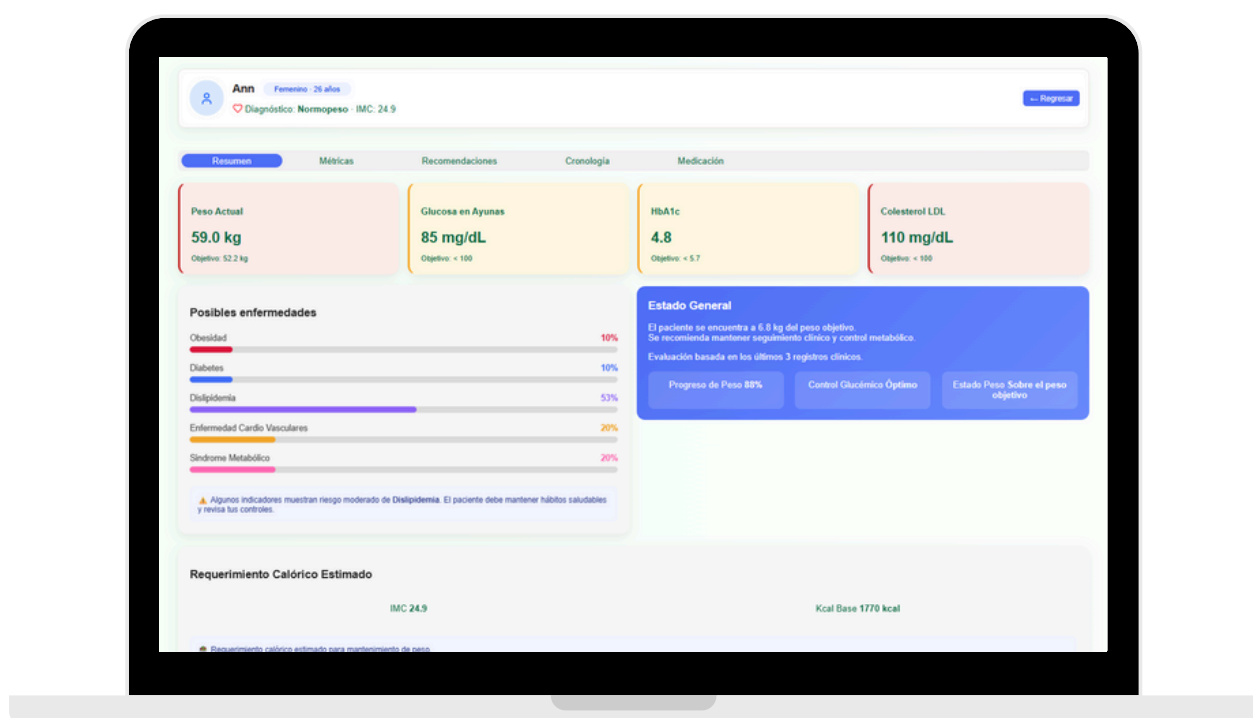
Ann
Femenino · 26 años
Diagnóstico: Normopeso · IMC: 24.9

← Regresar

Resumen
Métricas
Recomendaciones
Cronología
Medicación

Peso Actual
59.0 kg
Objetivo: 52.2 kg

Glucosa en Ayunas
85 mg/dL
Objetivo: < 100

HbA1c
4.8
Objetivo: < 5.7

Colesterol LDL
110 mg/dL
Objetivo: < 100

Posibles enfermedades

Obesidad 10%
Diabetes 10%
Dislipidemia 53%
Enfermedad Cardio Vasculares 20%
Síndrome Metabólico 20%

⚠ Algunos indicadores muestran riesgo moderado de Dislipidemia. El paciente debe mantener hábitos saludables y revisa tus controles.

Estado General

El paciente se encuentra a 6.8 kg del peso objetivo.
Se recomienda mantener seguimiento clínico y control metabólico.

Evaluación basada en los últimos 3 registros clínicos.

Progreso de Peso 88%
Control Glucémico Óptimo
Estado Peso Sobre el peso objetivo

Requerimiento Calórico Estimado

IMC 24.9
Kcal Base 1770 kcal

Requerimiento calórico estimado para mantenimiento de peso.